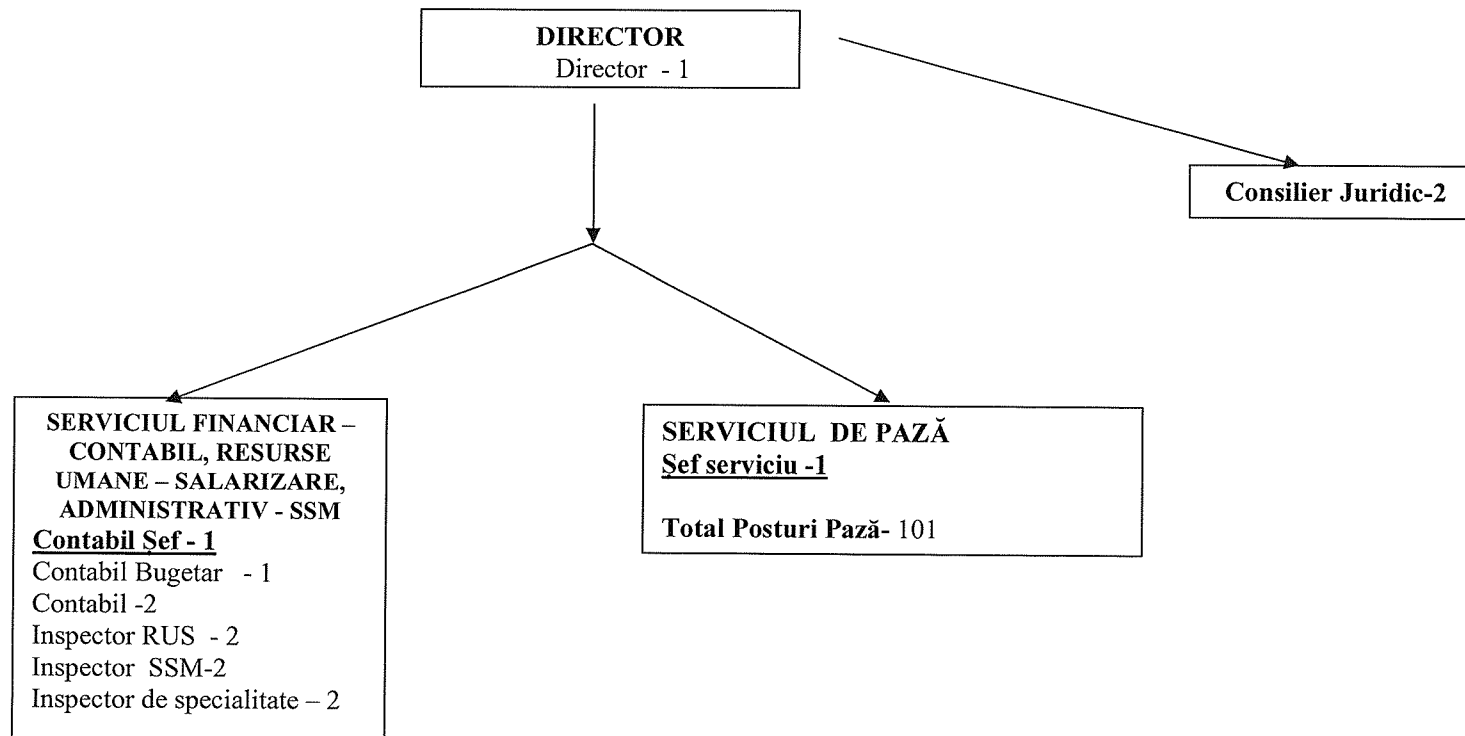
DIRECTOR
Director - 1

Consilier Juridic-2

SERVICIUL FINANCIAR – CONTABIL, RESURSE UMANE – SALARIZARE, ADMINISTRATIV - SSM
Contabil Şef - 1
Contabil Bugetar - 1
Contabil -2
Inspector RUS - 2
Inspector SSM-2
Inspector de specialitate – 2

SERVICIUL DE PAZĂ
Şef serviciu -1

Total Posturi Pază- 101